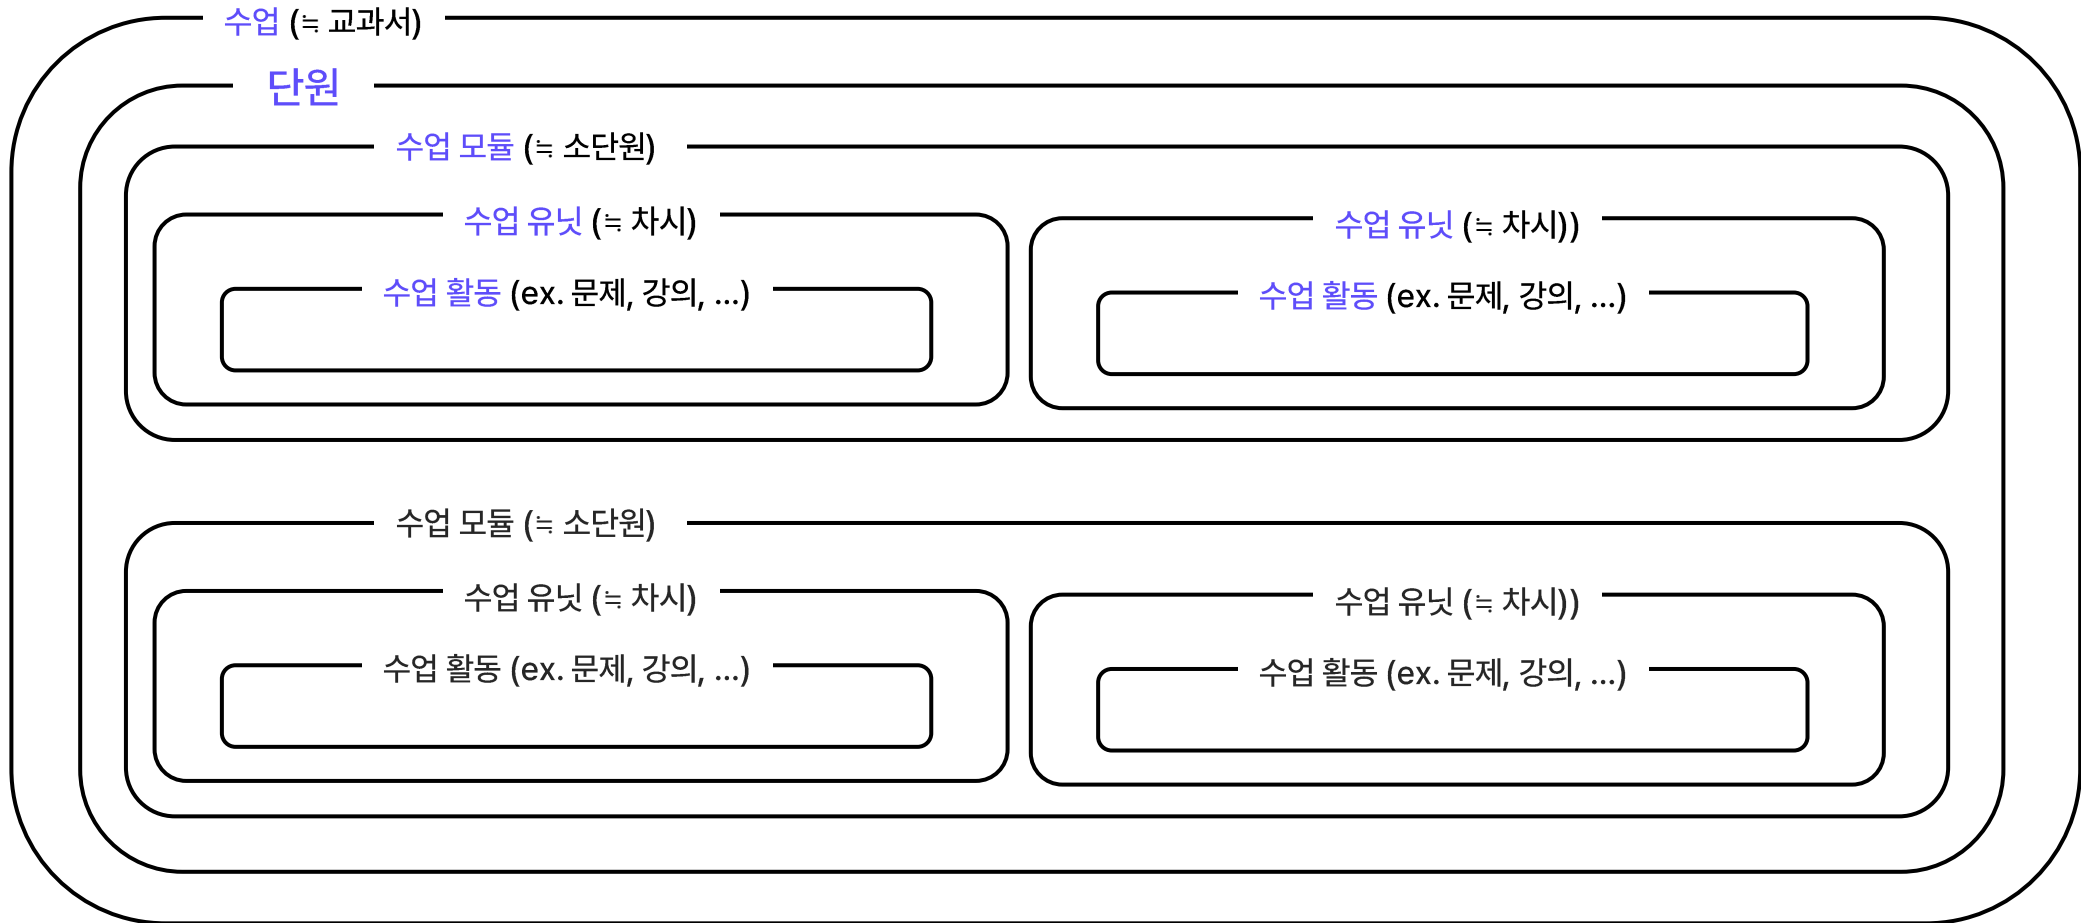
수업 (≒ 교과서)

단원

수업 모듈 (≒ 소단원)

수업 유닛 (≒ 차시)

수업 활동 (ex. 문제, 강의, ...)

수업 유닛 (≒ 차시))

수업 활동 (ex. 문제, 강의, ...)

수업 모듈 (≒ 소단원)

수업 유닛 (≒ 차시)

수업 활동 (ex. 문제, 강의, ...)

수업 유닛 (≒ 차시))

수업 활동 (ex. 문제, 강의, ...)